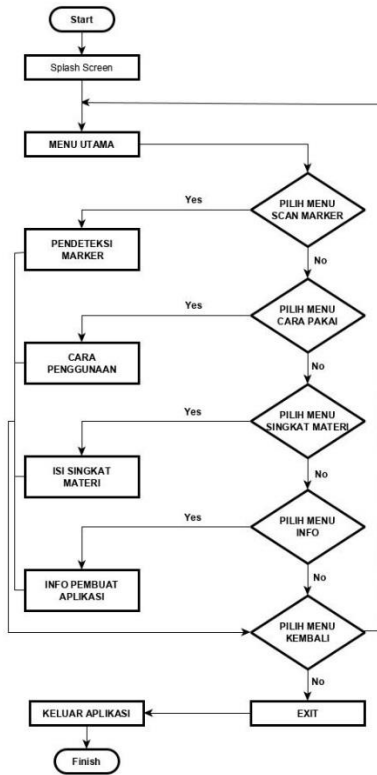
Start

Splash Screen

MENU UTAMA

PILIH MENU SCAN MARKER

Yes

PENDETEKSI MARKER

No

PILIH MENU CARA PAKAI

Yes

CARA PENGGUNAAN

No

PILIH MENU SINGKAT MATERI

Yes

ISI SINGKAT MATERI

No

PILIH MENU INFO

Yes

INFO PEMBUAT APLIKASI

No

PILIH MENU KEMBALI

No

EXIT

KELUAR APLIKASI

Finish